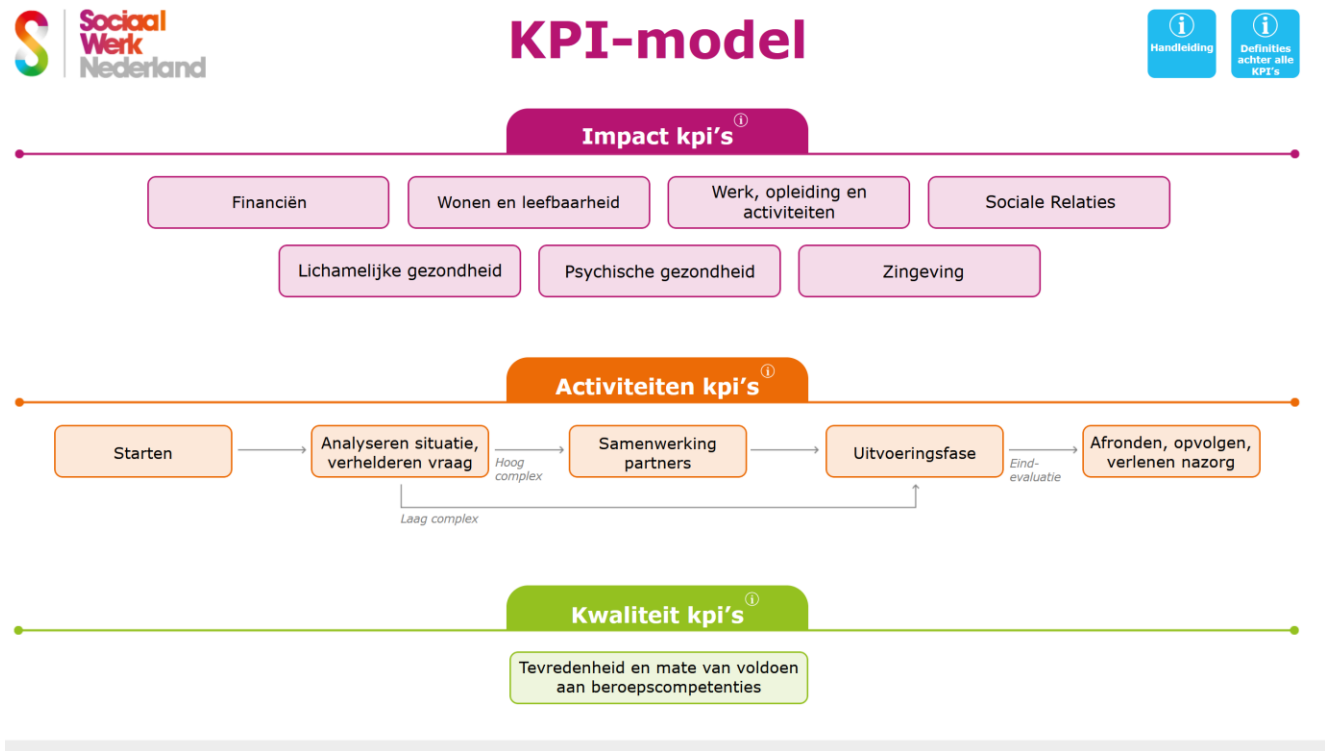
Sociaal Werk Nederland

KPI-model

Handleiding

Definities achter alle KPI's

Impact kpi's

Financiën

Wonen en leefbaarheid

Werk, opleiding en activiteiten

Sociale Relaties

Lichamelijke gezondheid

Psychische gezondheid

Zingeving

Activiteiten kpi's

Starten

Analyseren situatie, verhelderen vraag

Hoog complex

Samenwerking partners

Uitvoeringsfase

Eind-evaluatie

Afronden, opvolgen, verlenen nazorg

Laag complex

Kwaliteit kpi's

Tevredenheid en mate van voldoen aan beroepscompetenties